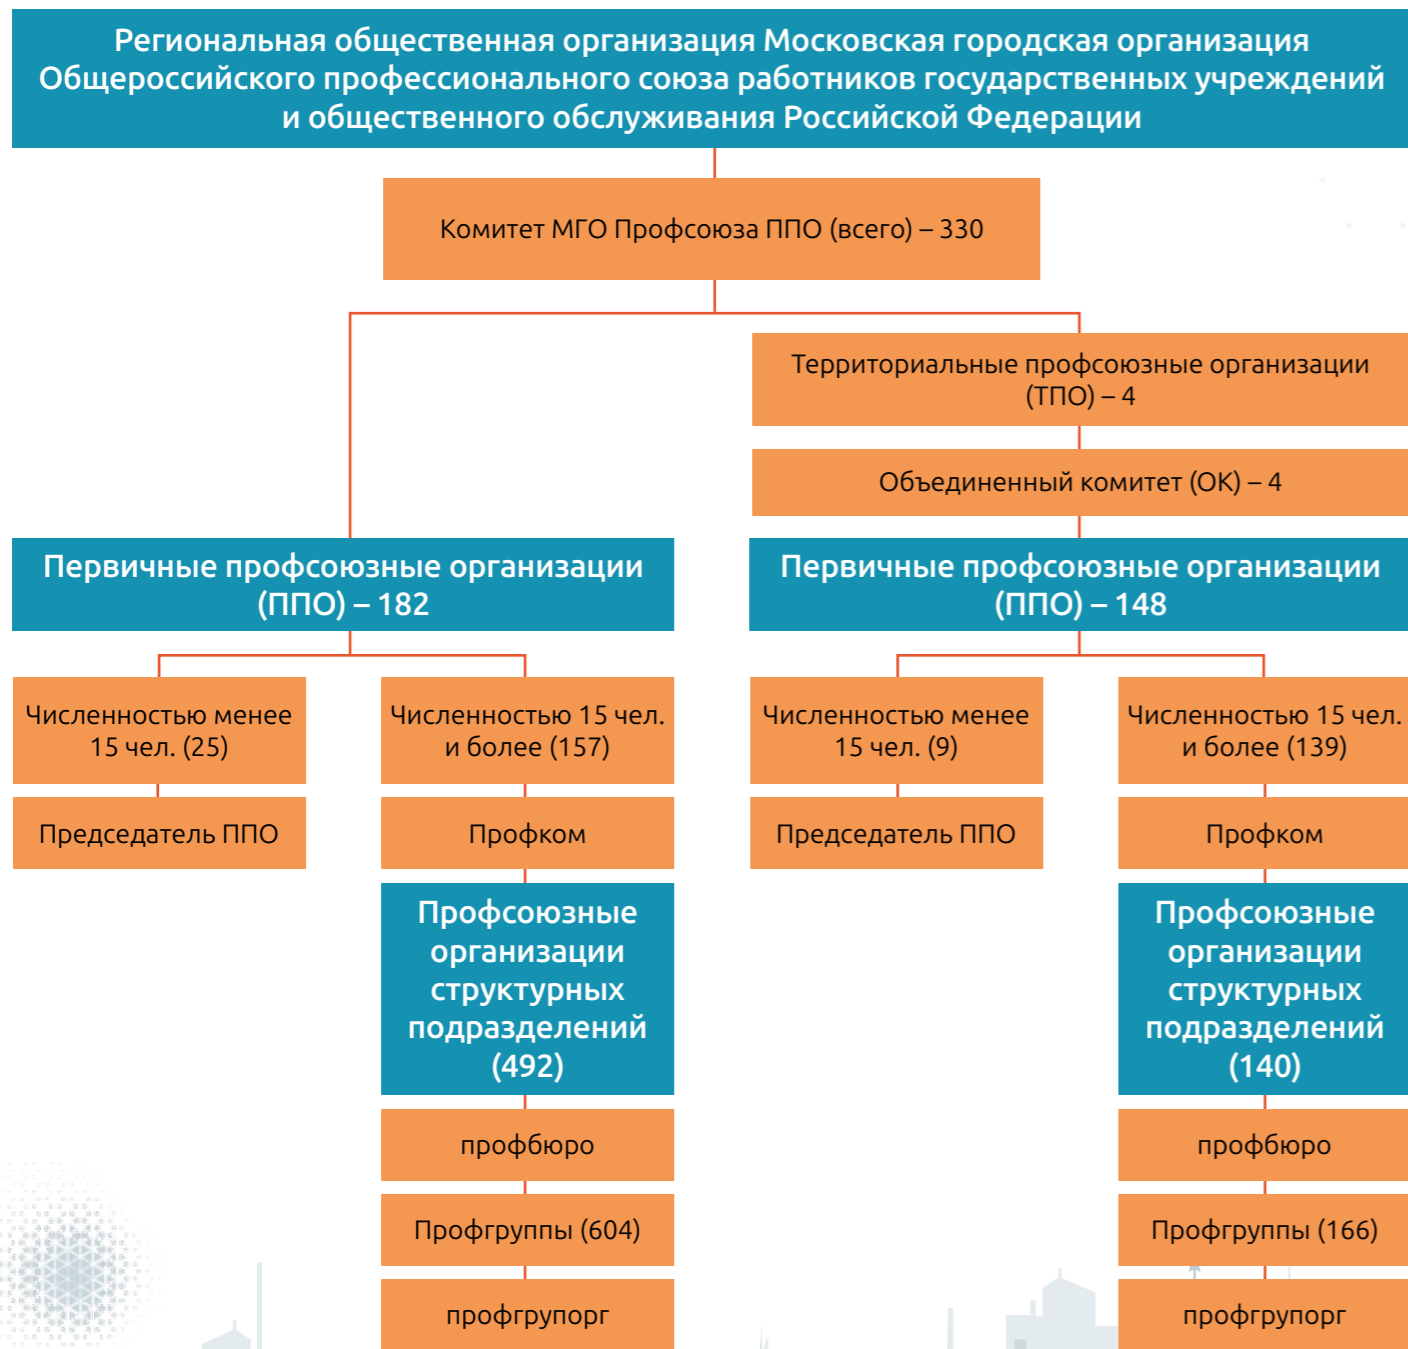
Региональная общественная организация Московская городская организация Общероссийского профессионального союза работников государственных учреждений и общественного обслуживания Российской Федерации

Комитет МГО Профсоюза ППО (всего) – 330

Территориальные профсоюзные организации (ТПО) – 4

Объединенный комитет (ОК) – 4

Первичные профсоюзные организации (ППО) – 182

Первичные профсоюзные организации (ППО) – 148

Численностью менее 15 чел. (25)

Численностью 15 чел. и более (157)

Численностью менее 15 чел. (9)

Численностью 15 чел. и более (139)

Председатель ППО

Профком

Председатель ППО

Профком

Профсоюзные организации структурных подразделений (492)

Профсоюзные организации структурных подразделений (140)

профбюро

профбюро

Профгруппы (604)

Профгруппы (166)

профгрупорг

профгрупорг